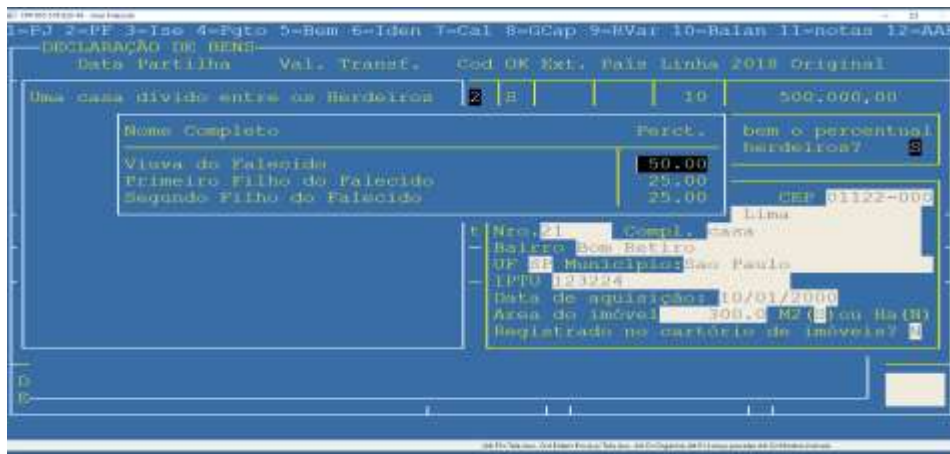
1-PJ 2-PF 3-Ise 4-Pgto 5-Bem 6-Iden 7-Cal 8-GCap 9-RVar 10-Balan 11-notas 12-AA

DECLARAÇÃO DE BENS

Data Partilha Val. Transf. Cod OK Ext. Pais Linha 2018 Original

Uma casa divido entre os Herdeiros 2 S 10 500.000,00

Nome Completo Perct.

Viuva do Falecido 50.00
Primeiro Filho do Falecido 25.00
Segundo Filho do Falecido 25.00

bem o percentual herdeiros? S

CEP 01122-000
Lima
Nro. 21 Compl. casa
Bairro Bom Retiro
UF SP Municipio: Sao Paulo
IPTU 123224
Data de aquisição: 10/01/2000
Area do imóvel 300.0 M2 (S) ou Ha(N)
Registrado no cartório de imóveis? N

D
E